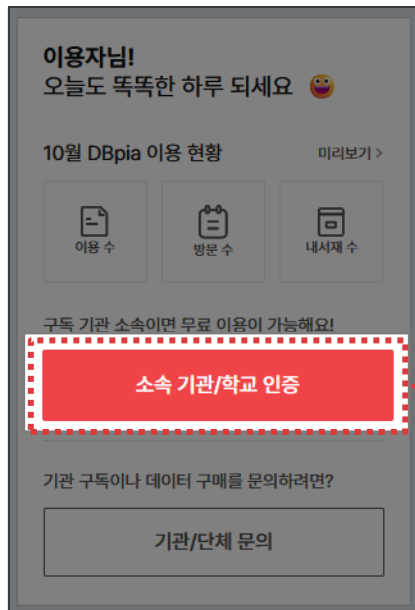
이용자님!
오늘도 똑똑한 하루 되세요 😜

10월 DBpia 이용 현황

미리보기 >

이용 수

방문 수

내서재 수

구독 기관 소속이면 무료 이용이 가능해요!

소속 기관/학교 인증

기관 구독이나 데이터 구매를 문의하려면?

기관/단체 문의